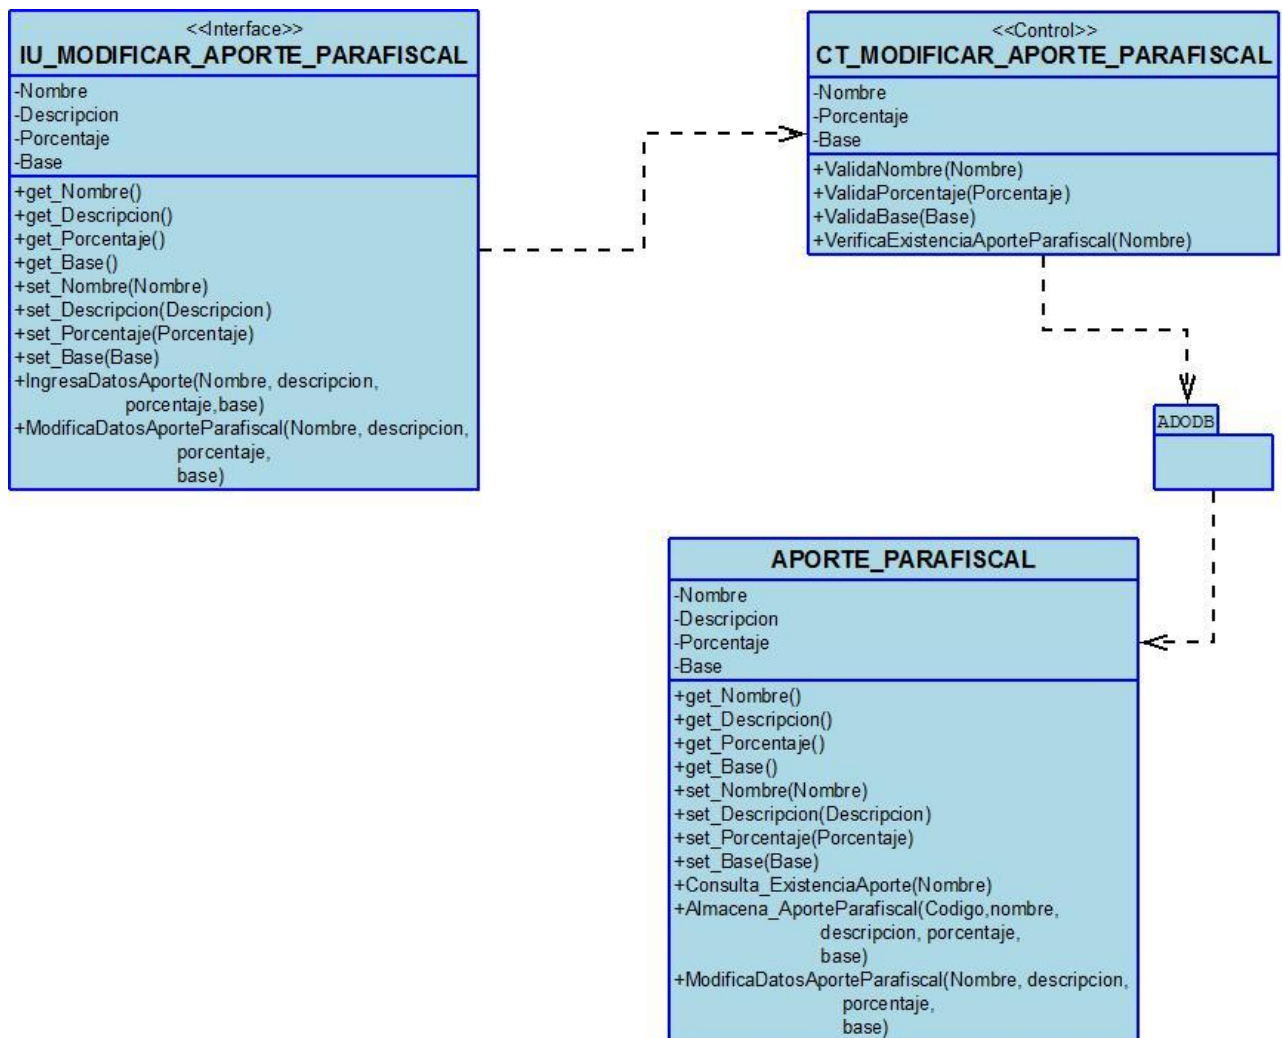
<<Interface>>
IU_MODIFICAR_APORTE_PARAFISCAL
-Nombre
-Descripcion
-Porcentaje
-Base
+get_Nombre()
+get_Descripcion()
+get_Porcentaje()
+get_Base()
+set_Nombre(Nombre)
+set_Descripcion(Descripcion)
+set_Porcentaje(Porcentaje)
+set_Base(Base)
+IngresaDatosAporte(Nombre, descripcion, porcentaje,base)
+ModificaDatosAporteParafiscal(Nombre, descripcion, porcentaje, base)

<<Control>>
CT_MODIFICAR_APORTE_PARAFISCAL
-Nombre
-Porcentaje
-Base
+ValidaNombre(Nombre)
+ValidaPorcentaje(Porcentaje)
+ValidaBase(Base)
+VerificaExistenciaAporteParafiscal(Nombre)

ADODB

APORTE_PARAFISCAL
-Nombre
-Descripcion
-Porcentaje
-Base
+get_Nombre()
+get_Descripcion()
+get_Porcentaje()
+get_Base()
+set_Nombre(Nombre)
+set_Descripcion(Descripcion)
+set_Porcentaje(Porcentaje)
+set_Base(Base)
+Consulta_ExistenciaAporte(Nombre)
+Almacena_AporteParafiscal(Codigo,nombre, descripcion, porcentaje, base)
+ModificaDatosAporteParafiscal(Nombre, descripcion, porcentaje, base)